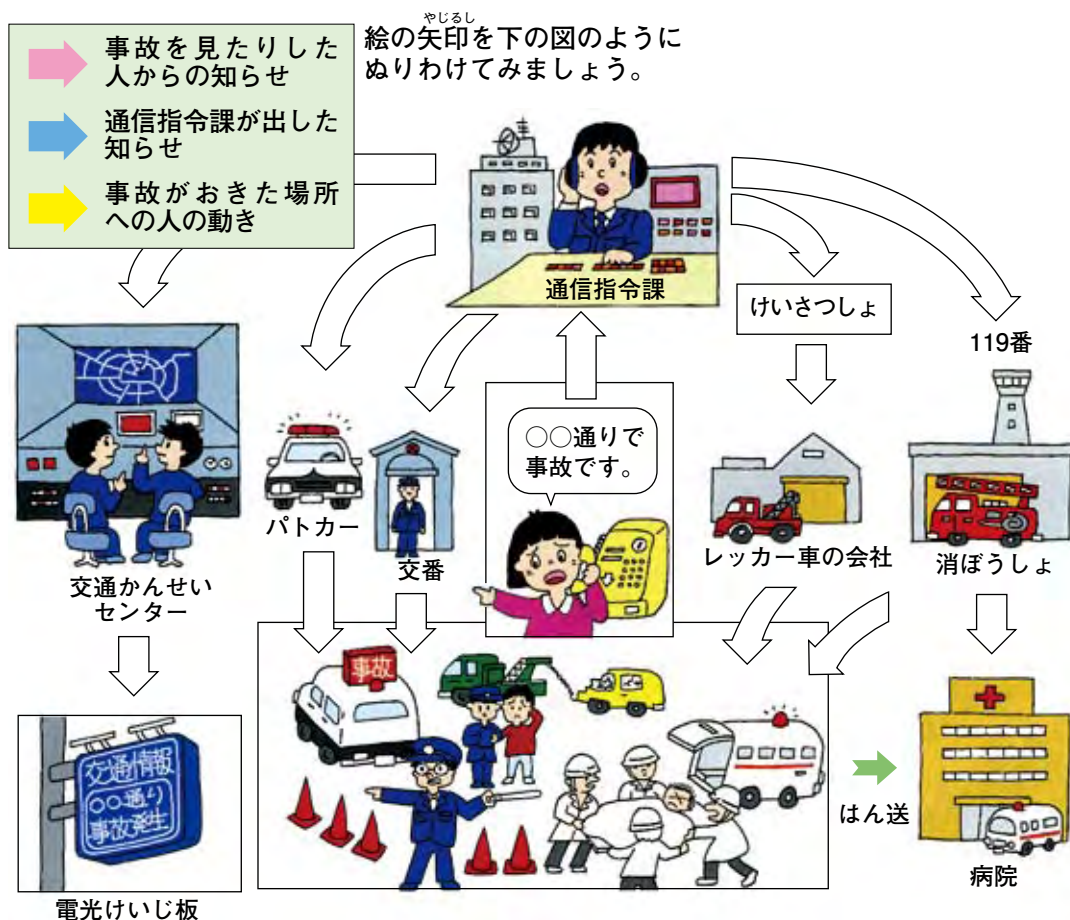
事故を見たりした人からの知らせ

通信指令課が出した知らせ

事故がおきた場所への人の動き

絵の矢印(やじるし)を下の図のようにぬりわけてみましょう。

通信指令課

けいさつしょ

119番

交通かんせいセンター

パトカー

交番

○○通りで事故です。

レッカー車の会社

消ぼうしょ

事故

交通情報
○○通り
事故発生

電光けいじ板

はん送

病院